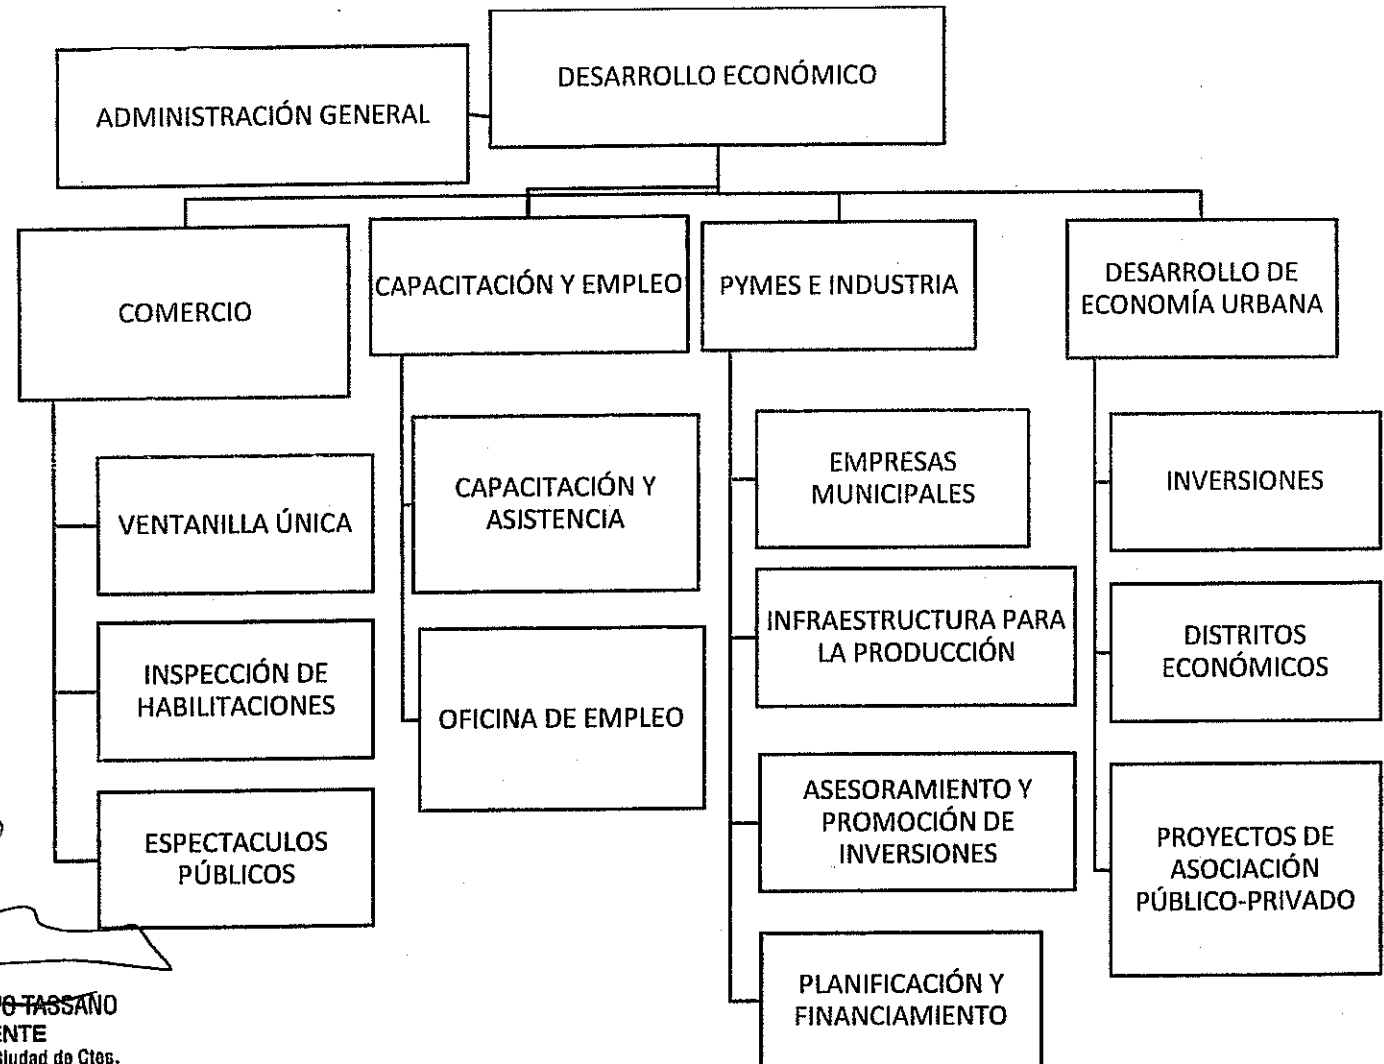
DESARROLLO ECONÓMICO

ADMINISTRACIÓN GENERAL

COMERCIO

CAPACITACIÓN Y EMPLEO

PYMES E INDUSTRIA

DESARROLLO DE ECONOMÍA URBANA

VENTANILLA ÚNICA

INSPECCIÓN DE HABILITACIONES

ESPECTACULOS PÚBLICOS

CAPACITACIÓN Y ASISTENCIA

OFICINA DE EMPLEO

EMPRESAS MUNICIPALES

INFRAESTRUCTURA PARA LA PRODUCCIÓN

ASESORAMIENTO Y PROMOCIÓN DE INVERSIONES

PLANIFICACIÓN Y FINANCIAMIENTO

INVERSIONES

DISTRITOS ECONÓMICOS

PROYECTOS DE ASOCIACIÓN PÚBLICO-PRIVADO

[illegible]O TASSANO
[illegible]ENTE
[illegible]iudad de Ctes.